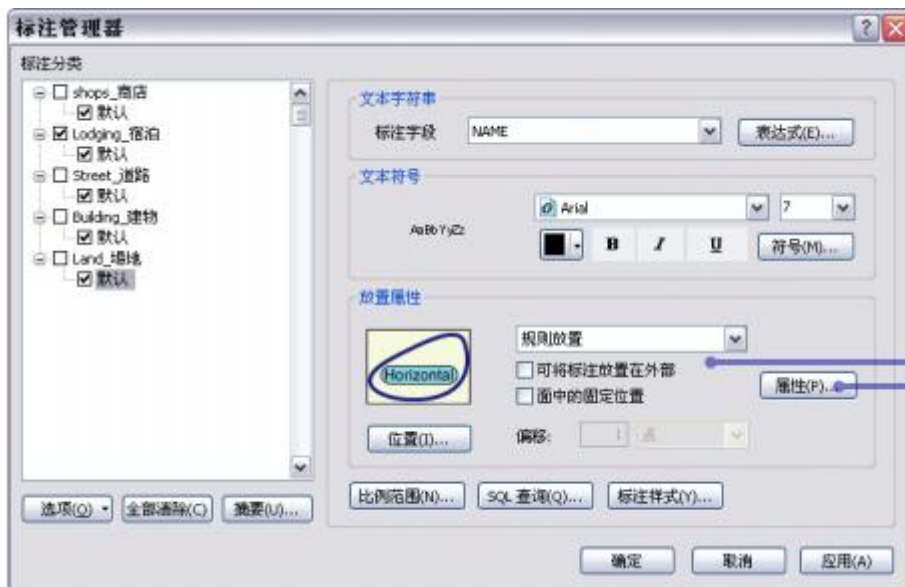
标注管理器

标注分类

☐ shops_商店
☑ 默认
☑ Lodging_宿泊
☑ 默认
☐ Street_道路
☑ 默认
☐ Building_建物
☑ 默认
☐ Land_墙地
☑ 默认

选项(O) ▾ 全部清除(C) 摘要(U)...

文本字符串

标注字段 NAME 表达式(E)...

文本符号

AaBbYyZz

Arial 7

B I U 符号(M)...

放置属性

Horizontal

规则放置

☐ 可将标注放置在外部

☐ 面中的固定位置

属性(P)...

位置(I)...

偏移: 1 点

比例范围(N)... SQL 查询(Q)... 标注样式(Y)...

确定 取消 应用(A)